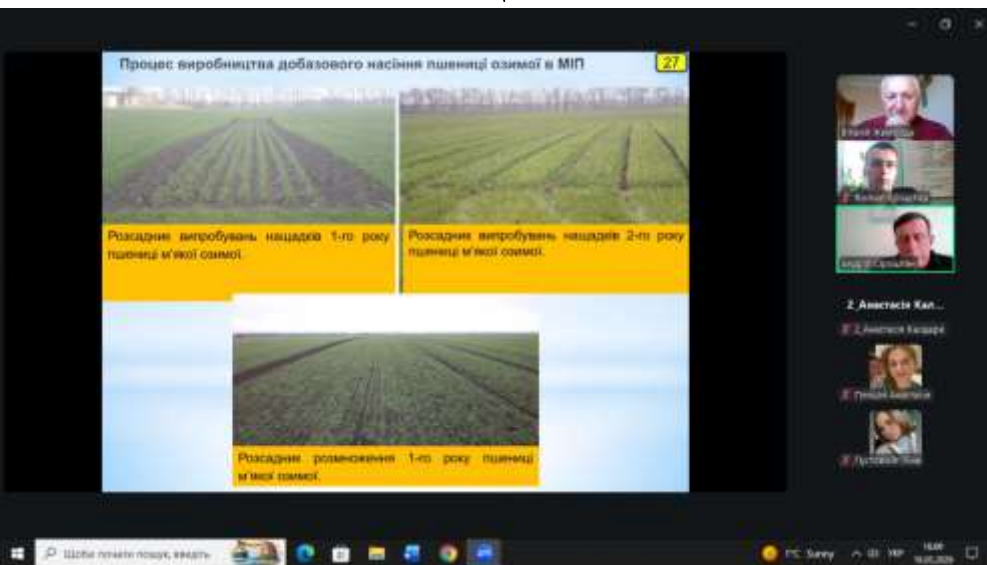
Процес виробництва добазового насіння пшениці озимої в МІП

27

Розсадник випробувань нащадків 1-го року пшениці м'якої озимої.

Розсадник випробувань нащадків 2-го року пшениці м'якої озимої.

Розсадник розмноження 1-го року пшениці м'якої озимої.

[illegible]

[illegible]

Андрій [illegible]

2_Анастасія Кал...

2_Анастасія Калдарі

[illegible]

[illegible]

Щоби почати пошук, введіть

7°C Sunny

УКР

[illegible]